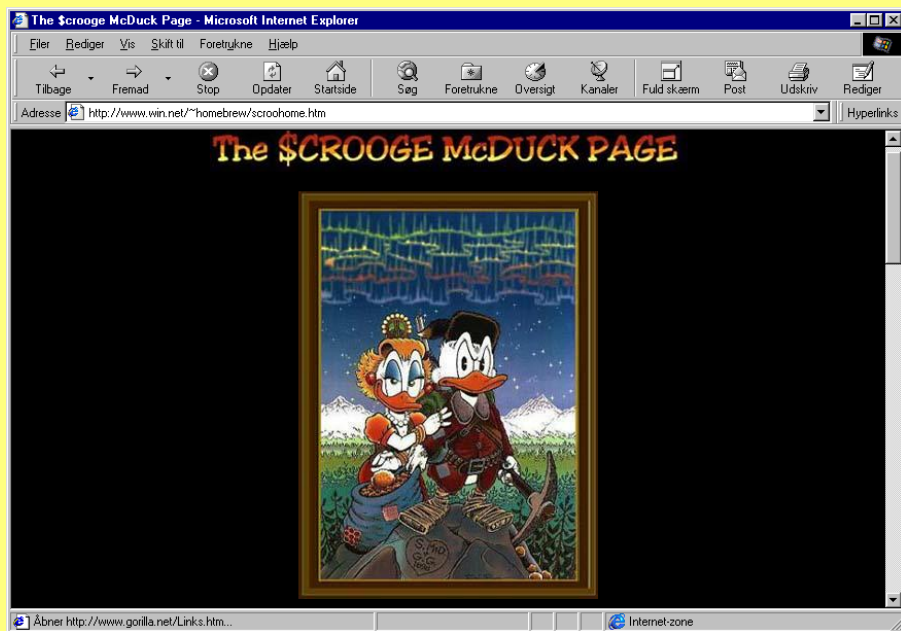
The $crooge McDuck Page - Microsoft Internet Explorer

Filer Rediger Vis Skift til Foretrukne Hjælp

Tilbage Fremad Stop Opdater Startside Søg Foretrukne Oversigt Kanaler Fuld skærm Post Udskriv Rediger

Adresse http://www.win.net/~homebrew/scroohome.htm

Hyperlinks

The $CROOGE McDUCK PAGE

Åbner http://www.gorilla.net/Links.htm...

Internet-zone